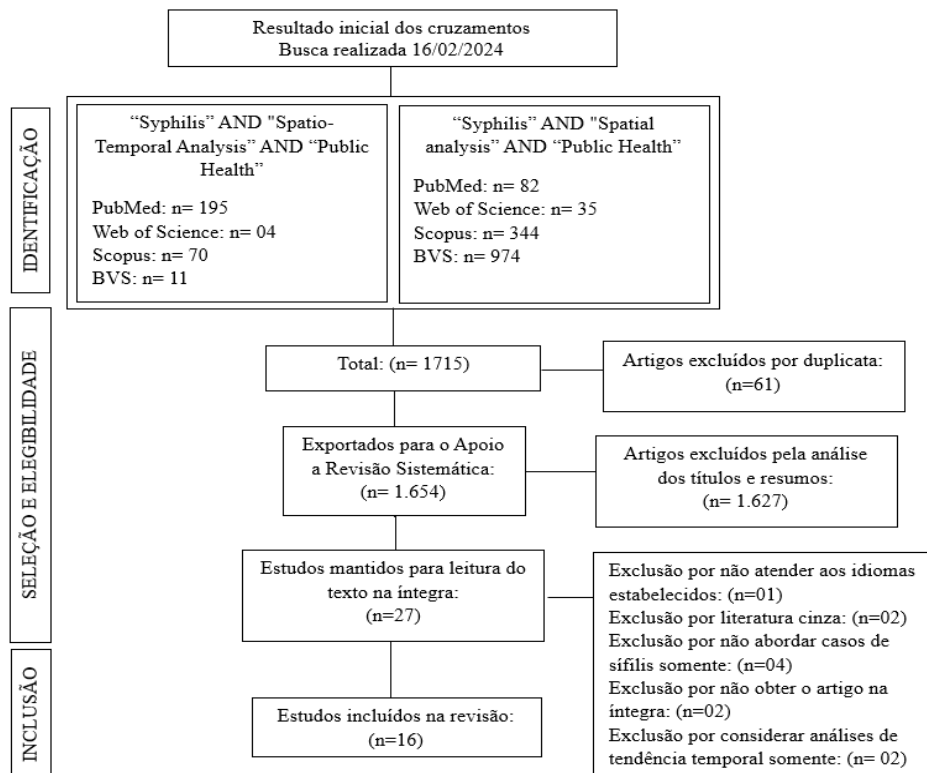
Resultado inicial dos cruzamentos
Busca realizada 16/02/2024

IDENTIFICAÇÃO

"Syphilis" AND "Spatio-Temporal Analysis" AND "Public Health"

PubMed: n= 195
Web of Science: n= 04
Scopus: n= 70
BVS: n= 11

"Syphilis" AND "Spatial analysis" AND "Public Health"

PubMed: n= 82
Web of Science: n= 35
Scopus: n= 344
BVS: n= 974

SELEÇÃO E ELEGIBILIDADE

Total: (n= 1715)

Artigos excluídos por duplicata: (n=61)

Exportados para o Apoio a Revisão Sistemática: (n= 1.654)

Artigos excluídos pela análise dos títulos e resumos: (n= 1.627)

Estudos mantidos para leitura do texto na íntegra: (n=27)

Exclusão por não atender aos idiomas estabelecidos: (n=01)
Exclusão por literatura cinza: (n=02)
Exclusão por não abordar casos de sífilis somente: (n=04)
Exclusão por não obter o artigo na íntegra: (n=02)
Exclusão por considerar análises de tendência temporal somente: (n= 02)

INCLUSÃO

Estudos incluídos na revisão: (n=16)